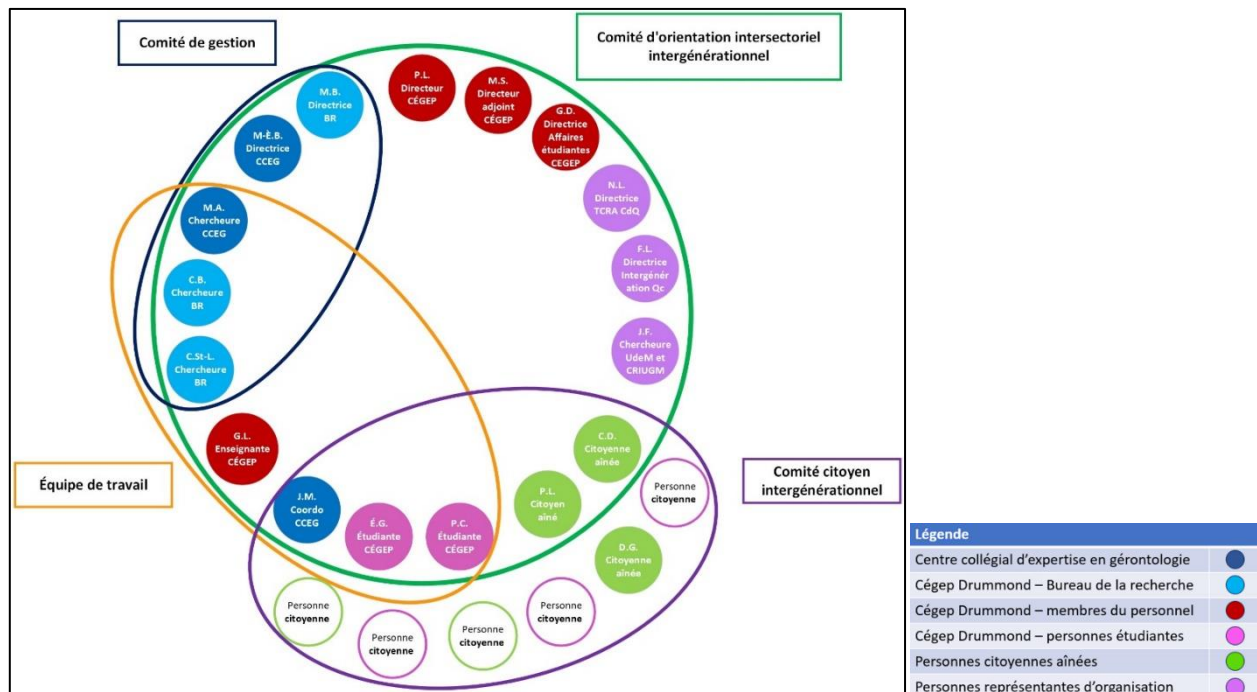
Comité de gestion

Comité d'orientation intersectoriel intergénérationnel

M.B. Directrice BR

M-È.B. Directrice CCEG

P.L. Directeur CÉGEP

M.S. Directeur adjoint CÉGEP

G.D. Directrice Affaires étudiantes CEGEP

N.L. Directrice TCRA CdQ

F.L. Directrice Intergénération Qc

J.F. Chercheure UdeM et CRIUGM

M.A. Chercheure CCEG

C.B. Chercheure BR

C.St-L. Chercheure BR

G.L. Enseignante CÉGEP

Équipe de travail

J.M. Coordo CCEG

É.G. Étudiante CÉGEP

P.C. Étudiante CÉGEP

C.D. Citoyenne aînée

P.L. Citoyen aîné

D.G. Citoyenne aînée

Comité citoyen intergénérationnel

Personne citoyenne

Personne citoyenne

Personne citoyenne

Personne citoyenne

Personne citoyenne

Personne citoyenne

| Légende | |
|---|---|
| Centre collégial d'expertise en gérontologie | |
| Cégep Drummond – Bureau de la recherche | |
| Cégep Drummond – membres du personnel | |
| Cégep Drummond – personnes étudiantes | |
| Personnes citoyennes aînées | |
| Personnes représentantes d'organisation | |